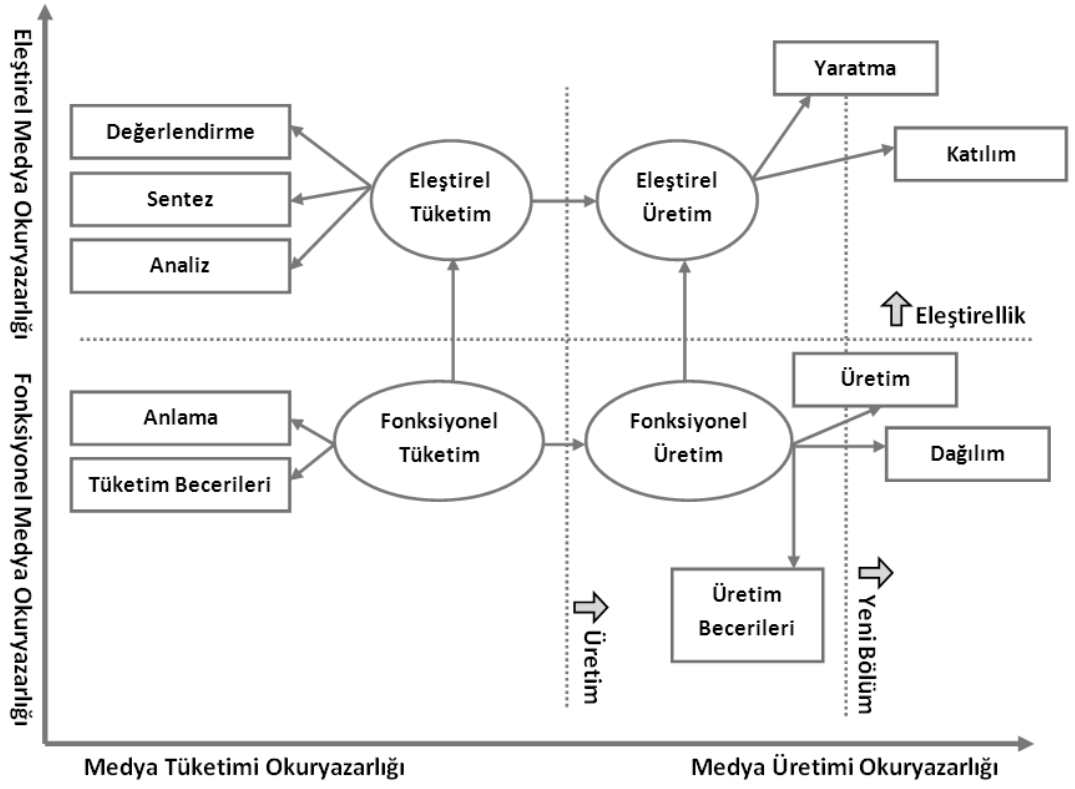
Eleştirel Medya Okuryazarlığı

Fonksiyonel Medya Okuryazarlığı

Değerlendirme

Sentez

Analiz

Eleştirel Tüketim

Eleştirel Üretim

Yaratma

Katılım

Eleştirellik

Anlama

Tüketim Becerileri

Fonksiyonel Tüketim

Fonksiyonel Üretim

Üretim

Dağılım

Üretim Becerileri

Üretim

Yeni Bölüm

Medya Tüketimi Okuryazarlığı

Medya Üretimi Okuryazarlığı